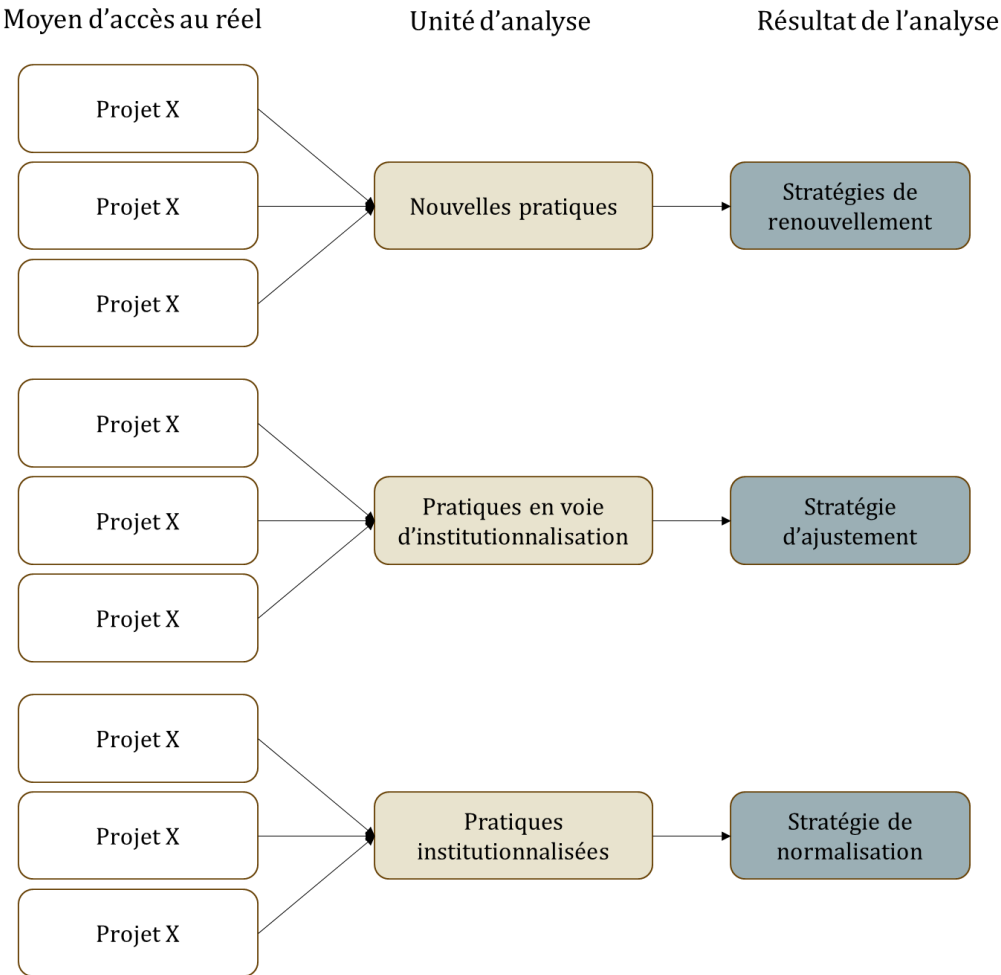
Moyen d'accès au réel

Unité d'analyse

Résultat de l'analyse

Projet X

Projet X

Projet X

Nouvelles pratiques

Stratégies de renouvellement

Projet X

Projet X

Projet X

Pratiques en voie d'institutionnalisation

Stratégie d'ajustement

Projet X

Projet X

Projet X

Pratiques institutionnalisées

Stratégie de normalisation